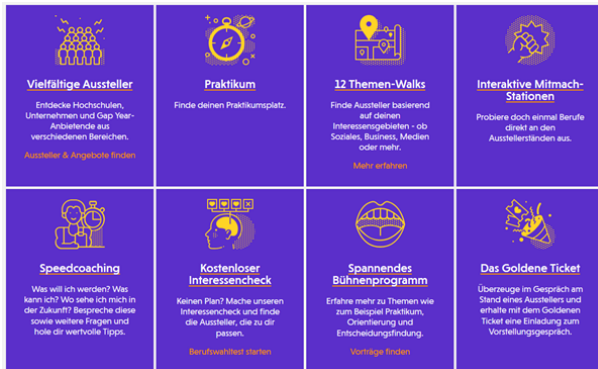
Vielfältige Aussteller

Entdecke Hochschulen, Unternehmen und Gap Year-Anbietende aus verschiedenen Bereichen.

Aussteller & Angebote finden

Praktikum

Finde deinen Praktikumsplatz.

12 Themen-Walks

Finde Aussteller basierend auf deinen Interessensgebieten - ob Soziales, Business, Medien oder mehr.

Mehr erfahren

Interaktive Mitmach-Stationen

Probiere doch einmal Berufe direkt an den Ausstellerständen aus.

Speedcoaching

Was will ich werden? Was kann ich? Wo sehe ich mich in der Zukunft? Bespreche diese sowie weitere Fragen und hole dir wertvolle Tipps.

Kostenloser Interessencheck

Keinen Plan? Mache unseren Interessencheck und finde die Aussteller, die zu dir passen.

Berufswahltest starten

Spannendes Bühnenprogramm

Erfahre mehr zu Themen wie zum Beispiel Praktikum, Orientierung und Entscheidungsfindung.

Vorträge finden

Das Goldene Ticket

Überzeuge im Gespräch am Stand eines Ausstellers und erhalte mit dem Goldenen Ticket eine Einladung zum Vorstellungsgespräch.